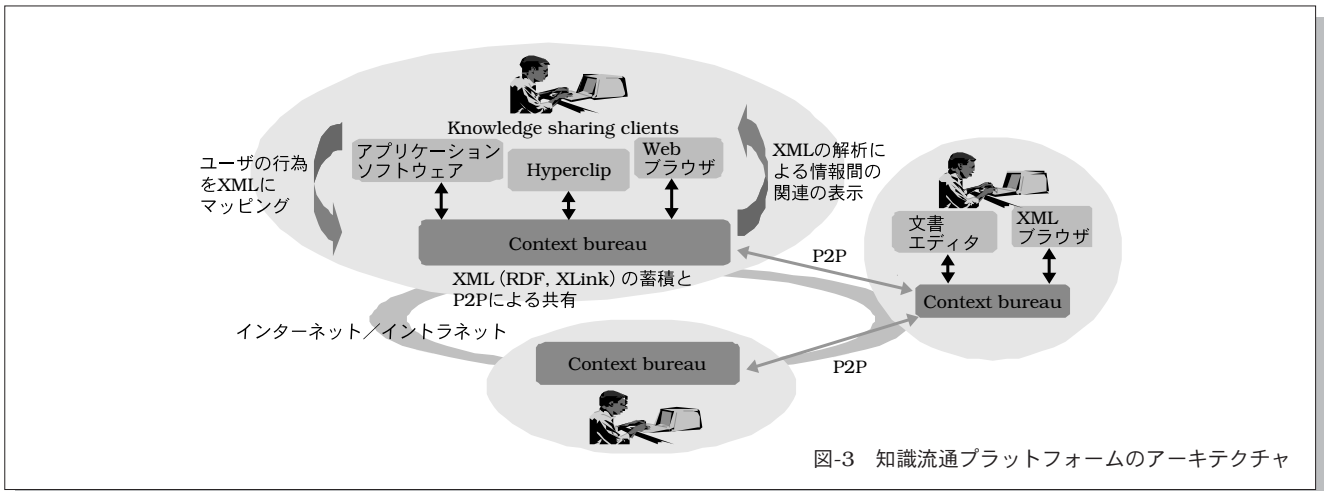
Knowledge sharing clients

ユーザの行為をXMLにマッピング

アプリケーションソフトウェア

Hyperclip

Webブラウザ

XMLの解析による情報間の関連の表示

Context bureau

XML (RDF, XLink) の蓄積とP2Pによる共有

P2P

文書エディタ

XMLブラウザ

Context bureau

インターネット／イントラネット

Context bureau

P2P

図-3　知識流通プラットフォームのアーキテクチャ